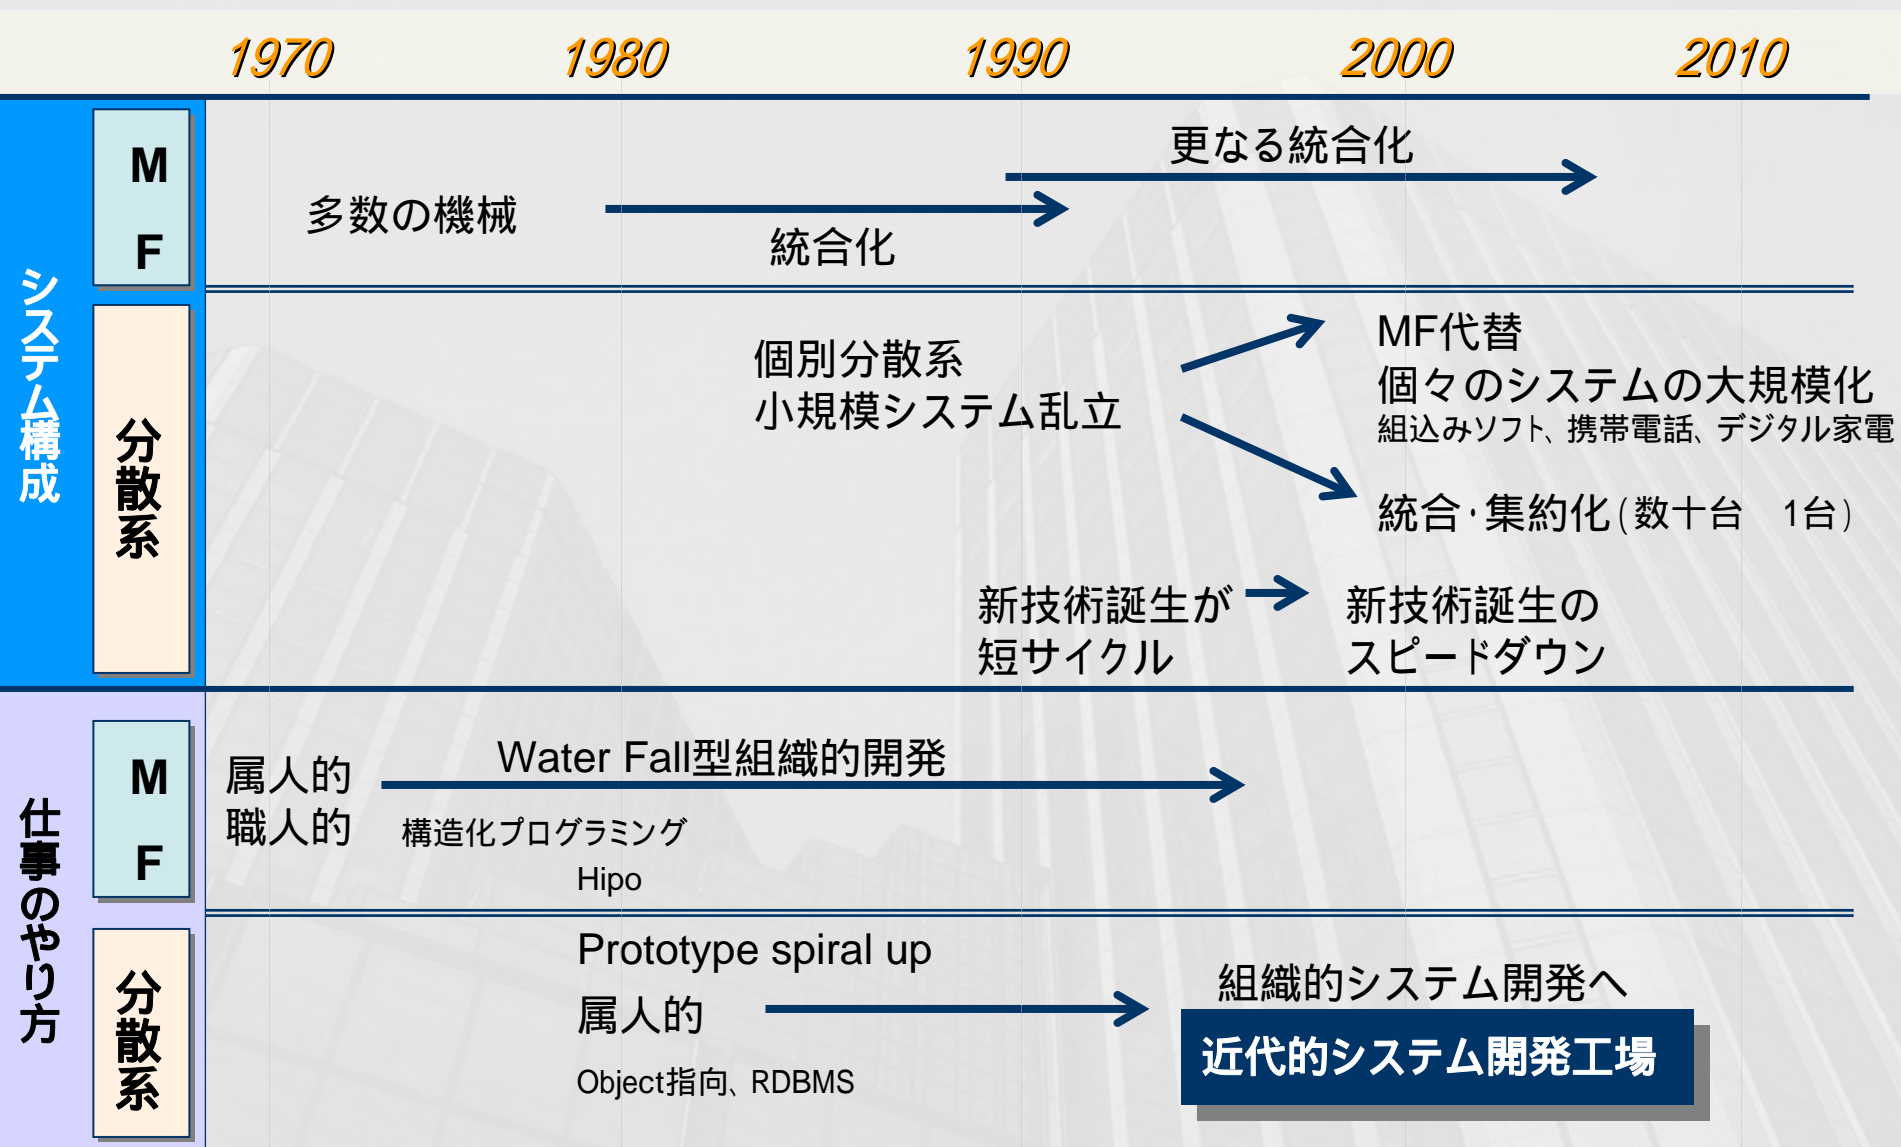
1970 1980 1990 2000 2010

システム構成

MF

多数の機械

統合化

更なる統合化

分散系

個別分散系
小規模システム乱立

MF代替
個々のシステムの大規模化
組込みソフト、携帯電話、デジタル家電

統合·集約化(数十台 1台)

新技術誕生が
短サイクル

新技術誕生の
スピードダウン

仕事のやり方

MF

属人的
職人的

Water Fall型組織的開発

構造化プログラミング
Hipo

分散系

Prototype spiral up

属人的

Object指向、RDBMS

組織的システム開発へ

近代的システム開発工場